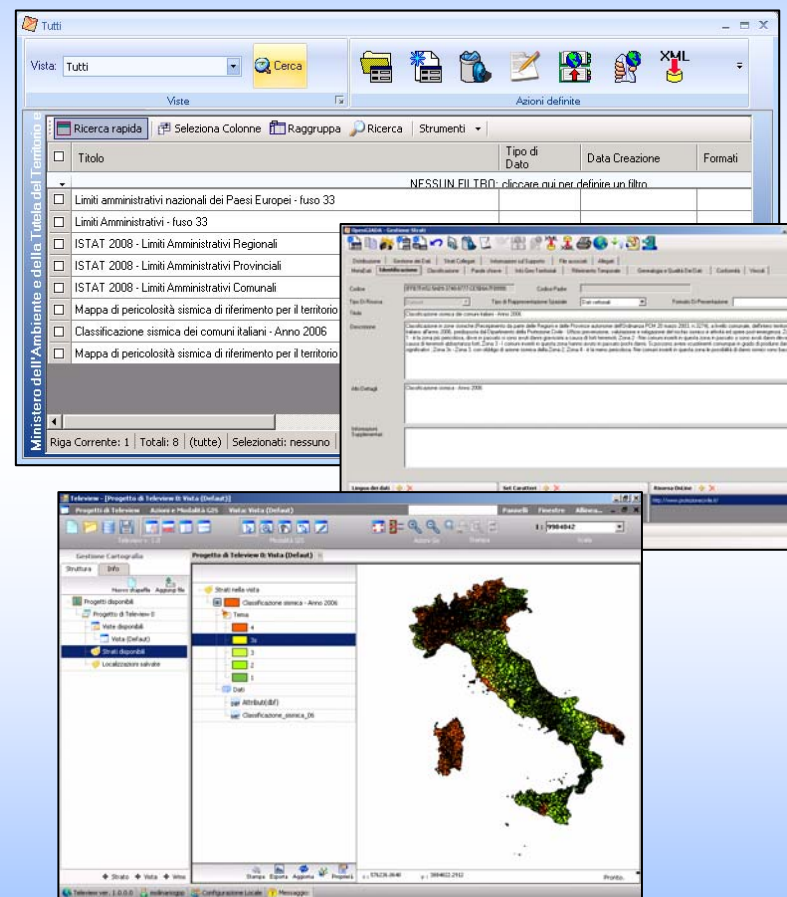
Tutti

Vista: Tutti

Cerca

Viste

Azioni definite

XML

Ministero dell'Ambiente e della Tutela del Territorio e

Ricerca rapida | Seleziona Colonne | Raggruppa | Ricerca | Strumenti

| | Titolo | Tipo di Dato | Data Creazione | Formati |
|---|---|---|---|---|
| | | NESSUN FILTRO: cliccare qui per definire un filtro | | |
| ☐ | Limiti amministrativi nazionali dei Paesi Europei - fuso 33 | | | |
| ☐ | Limiti Amministrativi - fuso 33 | | | |
| ☐ | ISTAT 2008 - Limiti Amministrativi Regionali | | | |
| ☐ | ISTAT 2008 - Limiti Amministrativi Provinciali | | | |
| ☐ | ISTAT 2008 - Limiti Amministrativi Comunali | | | |
| ☐ | Mappa di pericolosità sismica di riferimento per il territorio | | | |
| ☐ | Classificazione sismica dei comuni italiani - Anno 2006 | | | |
| ☐ | Mappa di pericolosità sismica di riferimento per il territorio | | | |

Riga Corrente: 1 | Totali: 8 | (tutte) | Selezionati: nessuno

OpenGADA - Gestione Strati

Distribuzione | Gestione dei Dati | Strati Collegati | Informazioni sul Supporto | File associati | Allegati

MetaDati | Identificazione | Classificazione | Parole chiave | Info Geo-Territoriali | Riferimento Temporale | Genealogia e Qualità Dei Dati | Conformità | Vincoli

Codice
Codice Padre
Tipo Di Risorsa
Tipo di Rappresentazione Spaziale
Dati vettoriali
Formato Di Presentazione
Titolo
Classificazione sismica dei comuni italiani - Anno 2006
Descrizione
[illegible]
Altri Dettagli
Classificazione sismica - Anno 2006
Informazioni Supplementari

Lingua dei dati
Set Caratteri
Risorsa OnLine
http://www.protezionecivile.it/

Teleview - [Progetto di Teleview 0: Vista (Default)]

Progetto di Teleview | Azioni e Modalità GIS | Vista: Vista (Default)

Pannelli | Finestre | Allinea...

Teleview v. 1.0 | Modalità GIS | Azioni Vis | Stampa | Scala

1 : 9984842

Gestione Cartografia
Struttura | Info
Nuovo dispaffle | Aggiungi file
Progetti disponibili
Progetto di Teleview 0
Viste disponibili
Vista (Default)
Strati disponibili
Localizzazioni salvate

Progetto di Teleview 0: Vista (Default)

Strati nella vista
Classificazione sismica - Anno 2006
Tema
4
3s
3
2
1
Dati
Attributi(dbf)
Classificazione_sismica_06

Strato | Vista | Wms

Stampa | Esporta | Aggiorna | Proprietà

x: 579236.0640 | y: 3984822.2912 | Pronto.

Teleview ver. 1.0.0.0 | molinariogp | Configurazione Locale | Messaggio